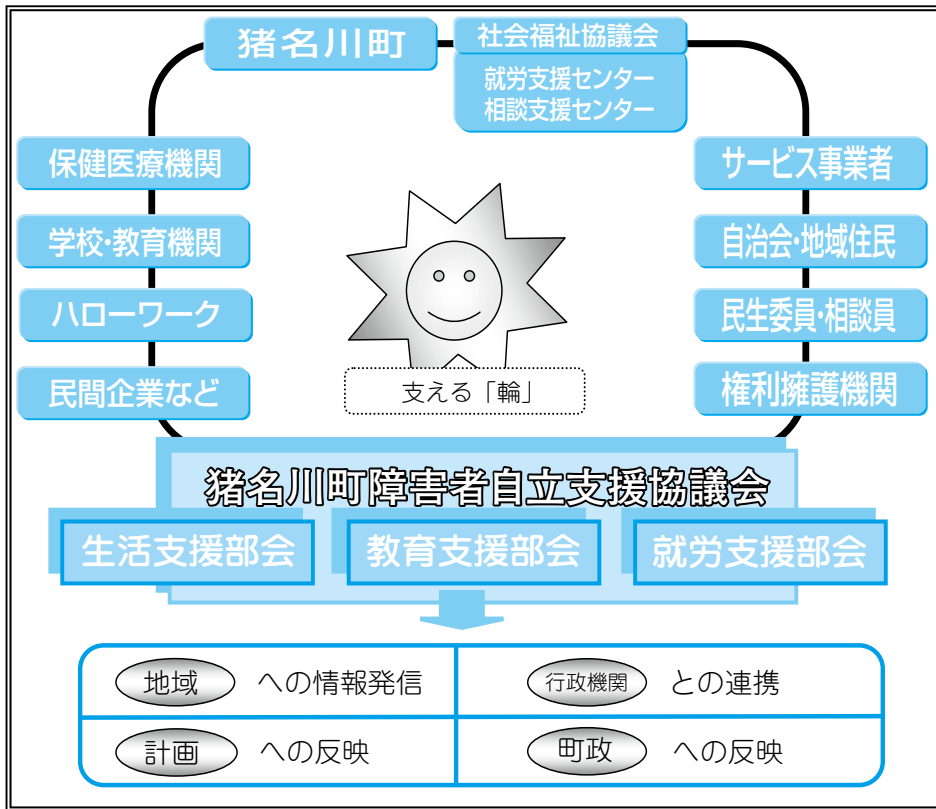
猪名川町

社会福祉協議会

就労支援センター
相談支援センター

保健医療機関

学校・教育機関

ハローワーク

民間企業など

サービス事業者

自治会・地域住民

民生委員・相談員

権利擁護機関

支える「輪」

猪名川町障害者自立支援協議会

生活支援部会

教育支援部会

就労支援部会

| 地域 への情報発信 | 行政機関 との連携 |
|---|---|
| 計画 への反映 | 町政 への反映 |